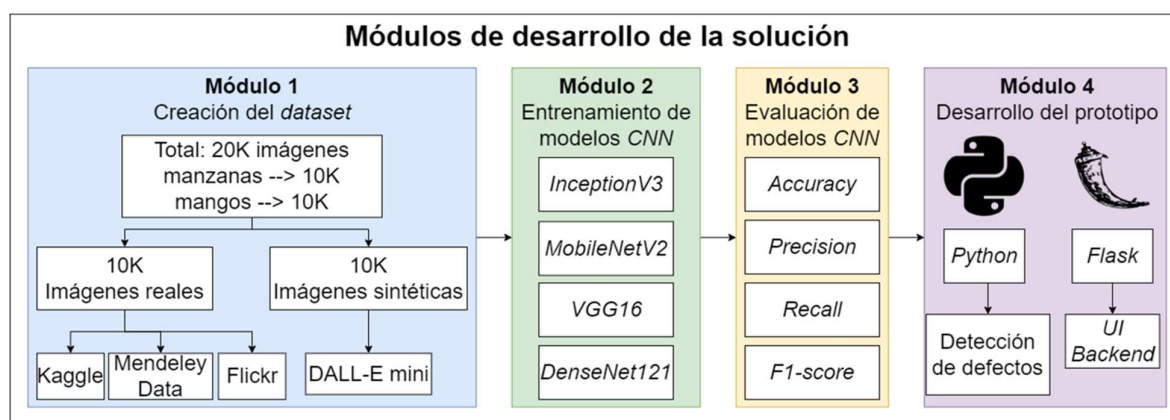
Módulos de desarrollo de la solución

Módulo 1
Creación del *dataset*

Total: 20K imágenes
manzanas --> 10K
mangos --> 10K

10K
Imágenes reales

10K
Imágenes sintéticas

Kaggle

Mendeley Data

Flickr

DALL-E mini

Módulo 2
Entrenamiento de modelos *CNN*

*InceptionV3*

*MobileNetV2*

*VGG16*

*DenseNet121*

Módulo 3
Evaluación de modelos *CNN*

*Accuracy*

*Precision*

*Recall*

*F1-score*

Módulo 4
Desarrollo del prototipo

*Python*

*Flask*

Detección de defectos

*UI*
*Backend*